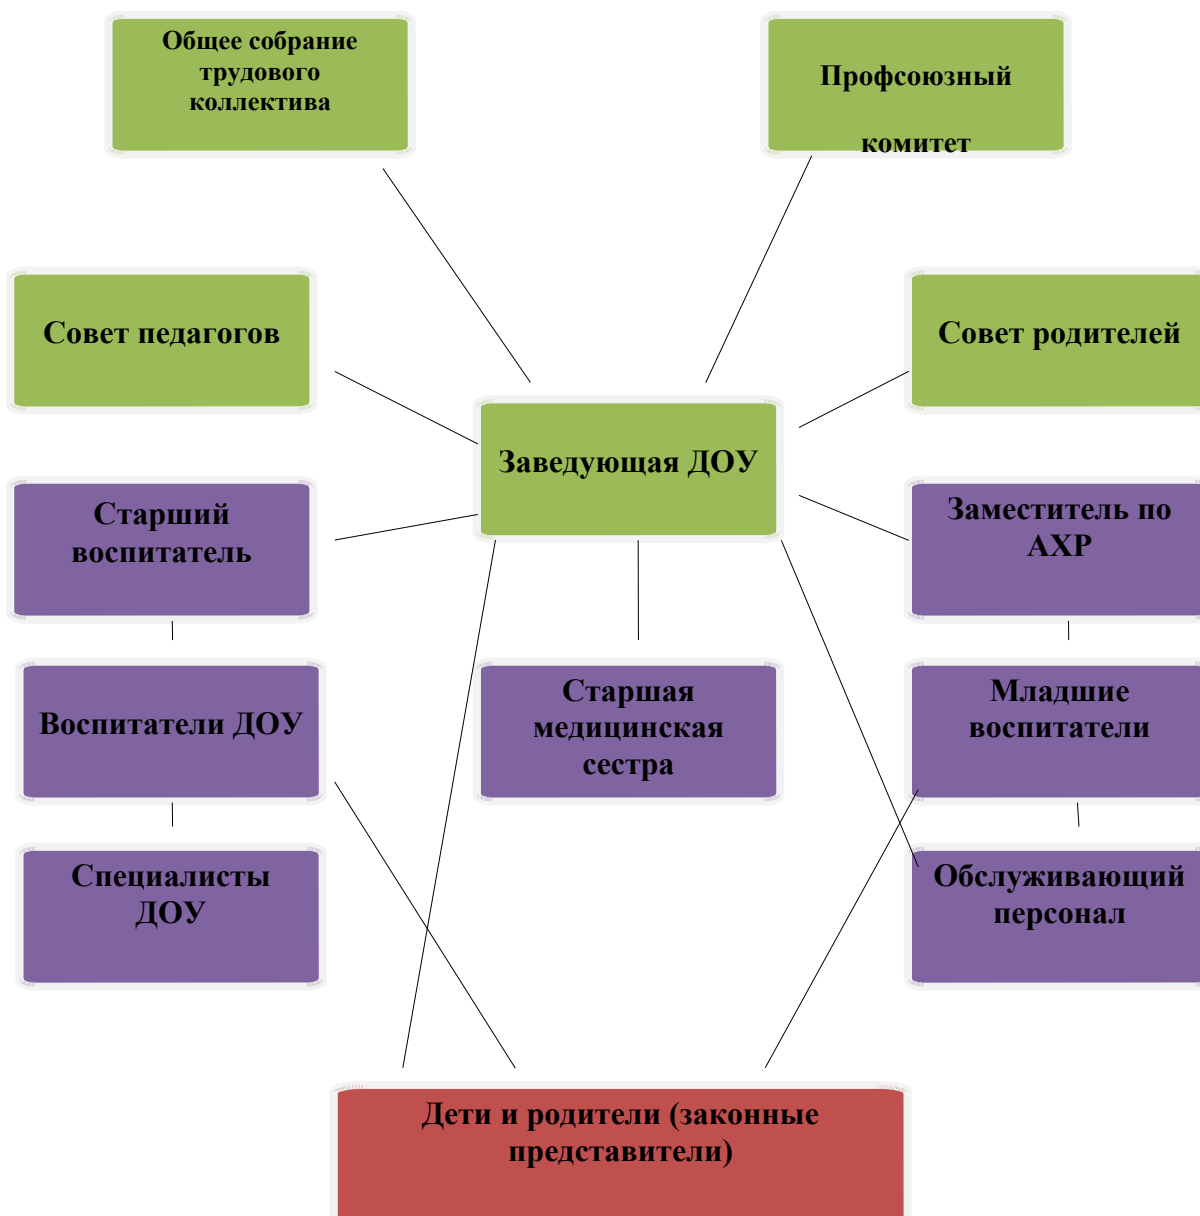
Общее собрание трудового коллектива

Профсоюзный комитет

Совет педагогов

Совет родителей

Заведующая ДОУ

Старший воспитатель

Заместитель по АХР

Воспитатели ДОУ

Старшая медицинская сестра

Младшие воспитатели

Специалисты ДОУ

Обслуживающий персонал

Дети и родители (законные представители)